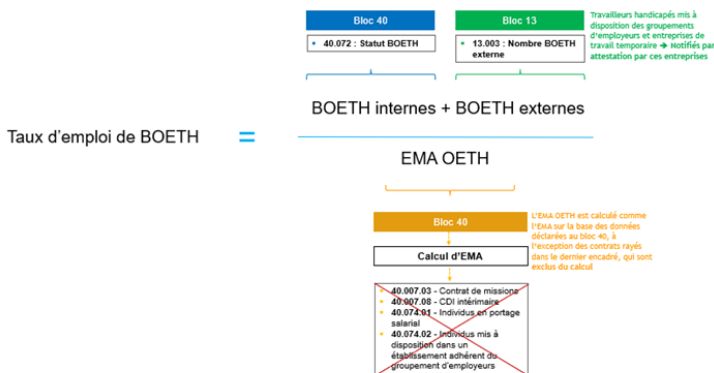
Bloc 40

• 40.072 : Statut BOETH

Bloc 13

• 13.003 : Nombre BOETH externe

Travailleurs handicapés mis à disposition des groupements d'employeurs et entreprises de travail temporaire → Notifiés par attestation par ces entreprises

Taux d'emploi de BOETH =

BOETH internes + BOETH externes

EMA OETH

Bloc 40

L'EMA OETH est calculé comme l'EMA sur la base des données déclarées au bloc 40, à l'exception des contrats rayés dans le dernier encadré, qui sont exclus du calcul

Calcul d'EMA

• 40.007.03 - Contrat de missions
• 40.007.08 - CDI intérimaire
• 40.074.01 - Individus en portage salarial
• 40.074.02 - Individus mis à disposition dans un établissement adhérent du groupement d'employeurs